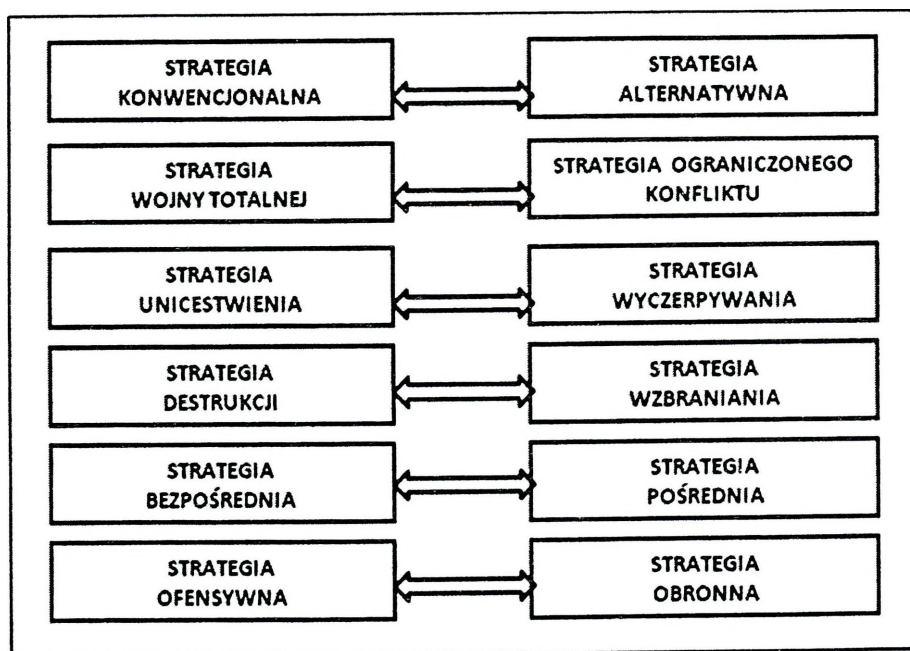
STRATEGIA KONWENCJONALNA

STRATEGIA ALTERNATYWNA

STRATEGIA WOJNY TOTALNEJ

STRATEGIA OGRANICZONEGO KONFLIKTU

STRATEGIA UNICESTWIENIA

STRATEGIA WYCZERPYWANIA

STRATEGIA DESTRUKCJI

STRATEGIA WZBRANIANIA

STRATEGIA BEZPOŚREDNIA

STRATEGIA POŚREDNIA

STRATEGIA OFENSYWNA

STRATEGIA OBRONNA